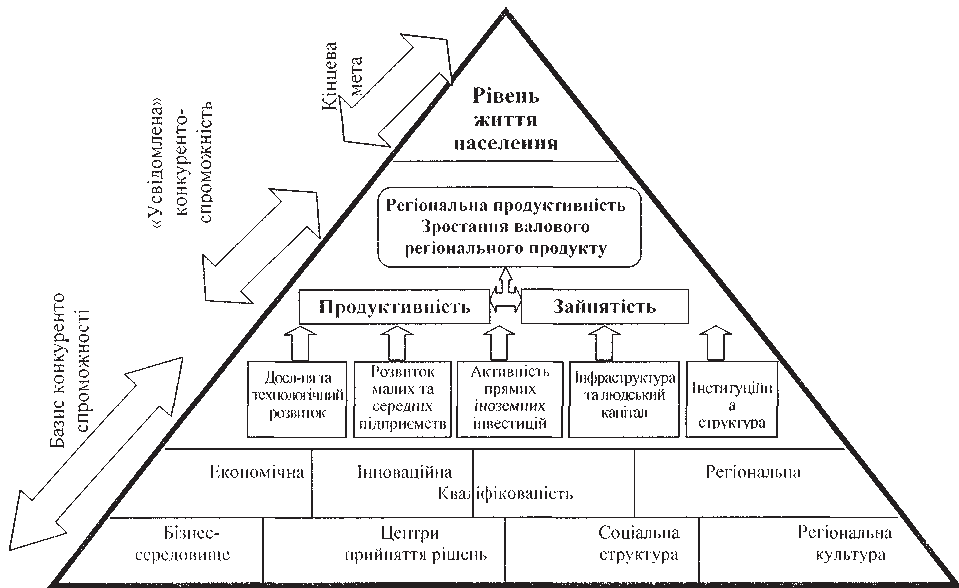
Кінцева мета

«Усвідомлена» конкурентоспроможність

Базис конкурентоспроможності

Рівень життя населення

Регіональна продуктивність Зростання валового регіонального продукту

Продуктивність

Зайнятість

Дослідна та технологічний розвиток

Розвиток малих та середніх підприємств

Активність прямих іноземних інвестицій

Інфраструктура та людський капітал

Інституційна структура

Економічна

Інноваційна

Кваліфікованість

Регіональна

Бізнес-середовище

Центри прийняття рішень

Соціальна структура

Регіональна культура